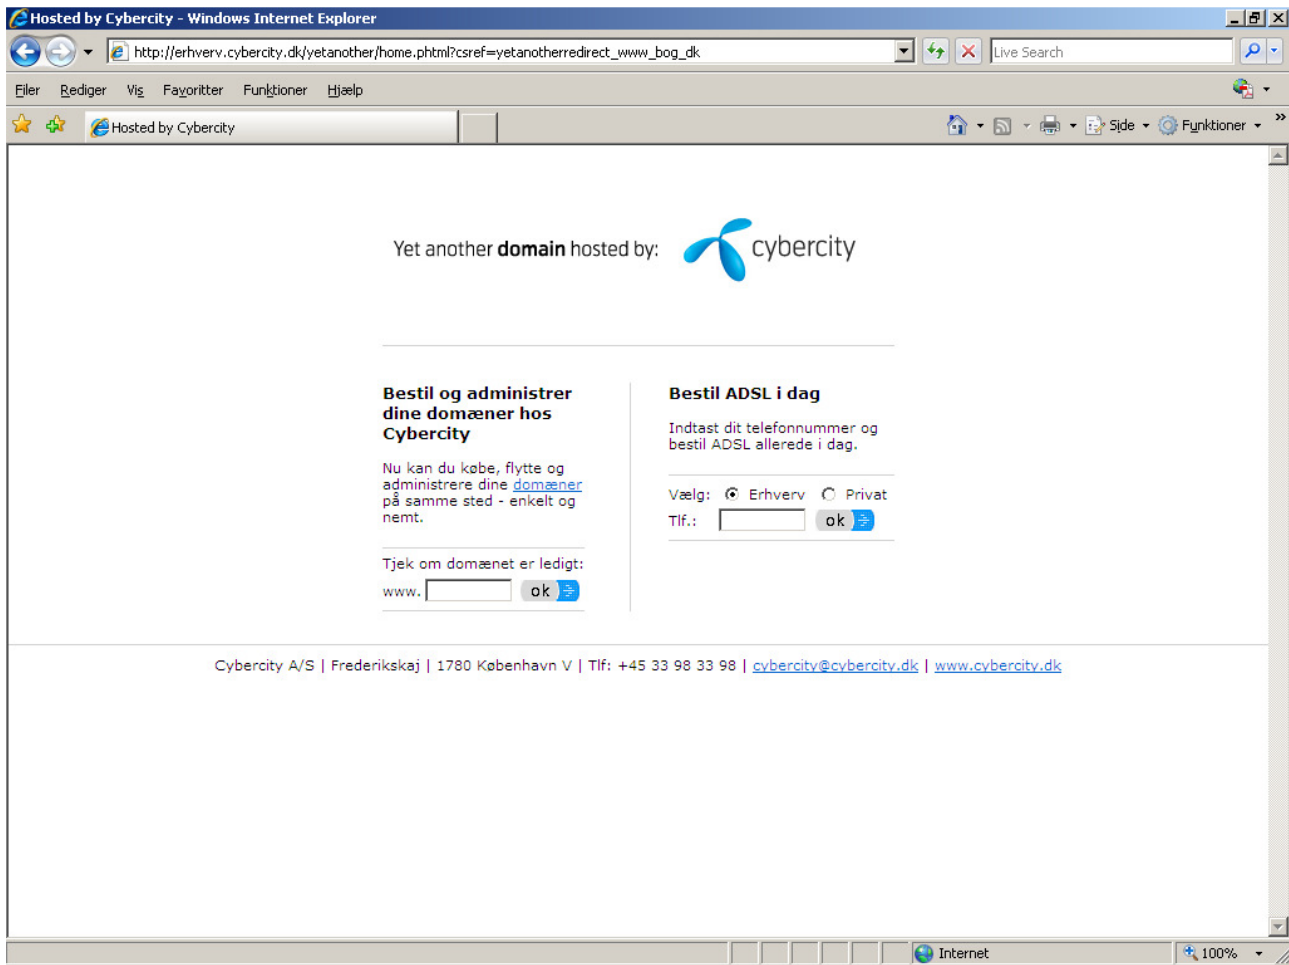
Hosted by Cybercity - Windows Internet Explorer

http://erhverv.cybercity.dk/yetanother/home.phtml?csref=yetanotherredirect_www_bog_dk

Live Search

Filer Rediger Vis Favoritter Funktioner Hjælp

Hosted by Cybercity

Side Funktioner

Yet another **domain** hosted by: cybercity

**Bestil og administrer dine domæner hos Cybercity**

Nu kan du købe, flytte og administrere dine domæner på samme sted - enkelt og nemt.

Tjek om domænet er ledigt:

www. ok

**Bestil ADSL i dag**

Indtast dit telefonnummer og bestil ADSL allerede i dag.

Vælg: Erhverv Privat

Tlf.: ok

Cybercity A/S | Frederikskaj | 1780 København V | Tlf: +45 33 98 33 98 | cybercity@cybercity.dk | www.cybercity.dk

Internet 100%